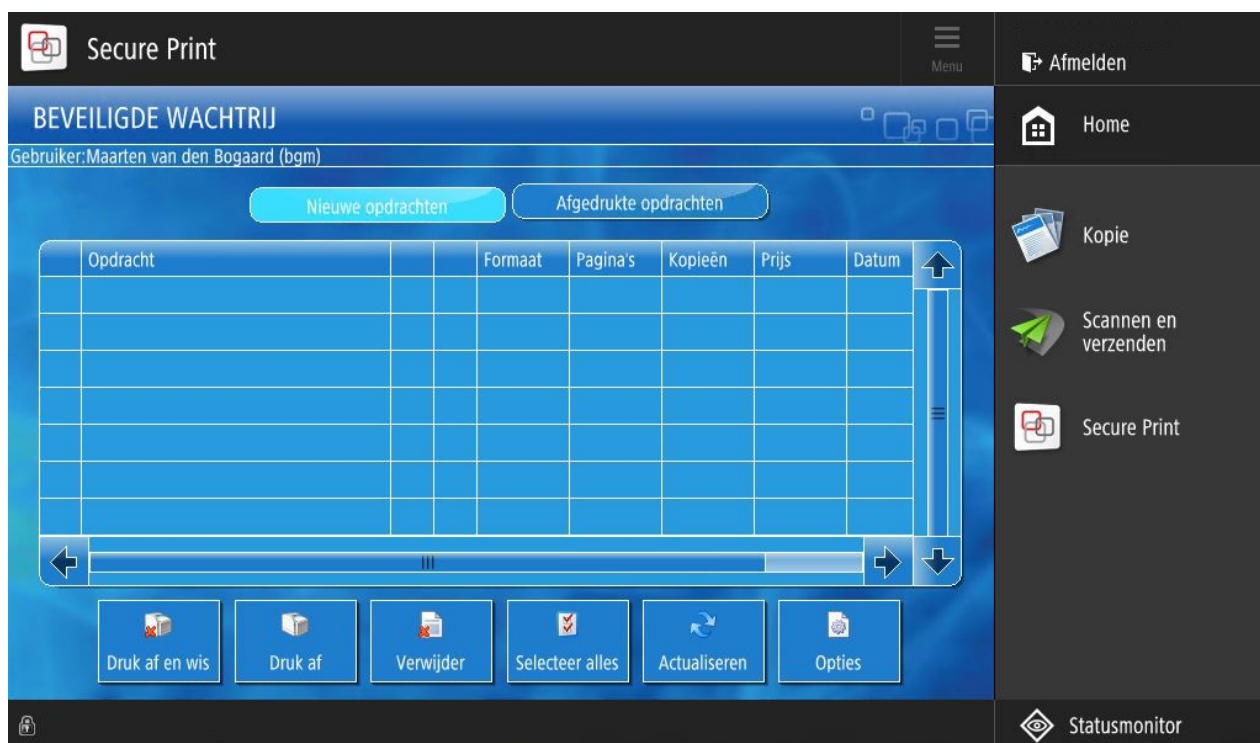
Secure Print

Menu

Afmelden

BEVEILIGDE WACHTRIJ

Gebruiker:Maarten van den Bogaard (bgm)

Home

Nieuwe opdrachten

Afgedrukte opdrachten

| | Opdracht | | | Formaat | Pagina's | Kopieën | Prijs | Datum |
|---|---|---|---|---|---|---|---|---|
| | | | | | | | | |
| | | | | | | | | |
| | | | | | | | | |
| | | | | | | | | |
| | | | | | | | | |
| | | | | | | | | |
| | | | | | | | | |

Kopie

Scannen en verzenden

Secure Print

Druk af en wis

Druk af

Verwijder

Selecteer alles

Actualiseren

Opties

Statusmonitor